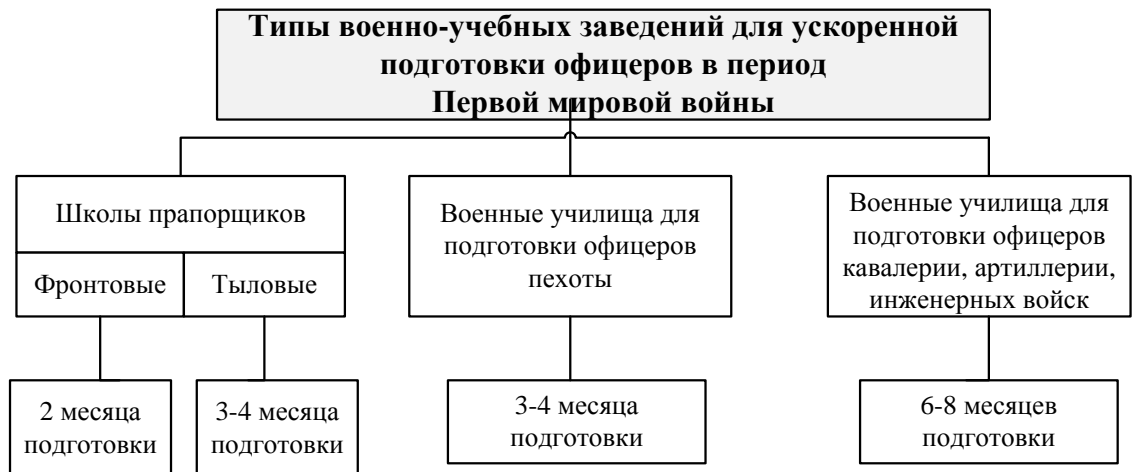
Типы военно-учебных заведений для ускоренной подготовки офицеров в период Первой мировой войны

Школы прапорщиков

Фронтовые

Тыловые

Военные училища для подготовки офицеров пехоты

Военные училища для подготовки офицеров кавалерии, артиллерии, инженерных войск

2 месяца подготовки

3-4 месяца подготовки

3-4 месяца подготовки

6-8 месяцев подготовки